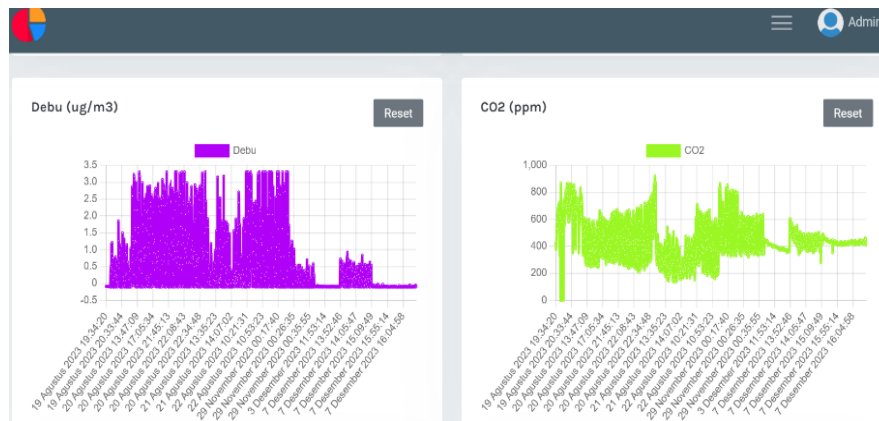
Admin

Debu (ug/m3)

Reset

Debu

3.5
3.0
2.5
2.0
1.5
1.0
0.5
0
-0.5

19 Agustus 2023 19:34:20
19 Agustus 2023 20:33:44
20 Agustus 2023 13:47:09
20 Agustus 2023 17:05:34
20 Agustus 2023 21:45:13
20 Agustus 2023 22:08:43
20 Agustus 2023 22:34:48
21 Agustus 2023 13:35:23
21 Agustus 2023 14:07:02
21 Agustus 2023 10:21:31
22 Agustus 2023 10:53:23
29 November 2023 00:17:40
29 November 2023 00:26:35
29 November 2023 00:35:55
3 Desember 2023 11:53:14
7 Desember 2023 13:52:46
7 Desember 2023 14:05:47
7 Desember 2023 15:09:49
7 Desember 2023 15:55:14
7 Desember 2023 16:04:58

CO2 (ppm)

Reset

CO2

1,000
800
600
400
200
0

19 Agustus 2023 19:34:20
19 Agustus 2023 20:33:44
20 Agustus 2023 13:47:09
20 Agustus 2023 17:05:34
20 Agustus 2023 21:45:13
20 Agustus 2023 22:08:43
20 Agustus 2023 22:34:48
21 Agustus 2023 13:35:23
21 Agustus 2023 14:07:02
21 Agustus 2023 10:21:31
22 Agustus 2023 10:53:23
29 November 2023 00:17:40
29 November 2023 00:26:35
29 November 2023 00:35:55
3 Desember 2023 11:53:14
7 Desember 2023 13:52:46
7 Desember 2023 14:05:47
7 Desember 2023 15:09:49
7 Desember 2023 15:55:14
7 Desember 2023 16:04:58